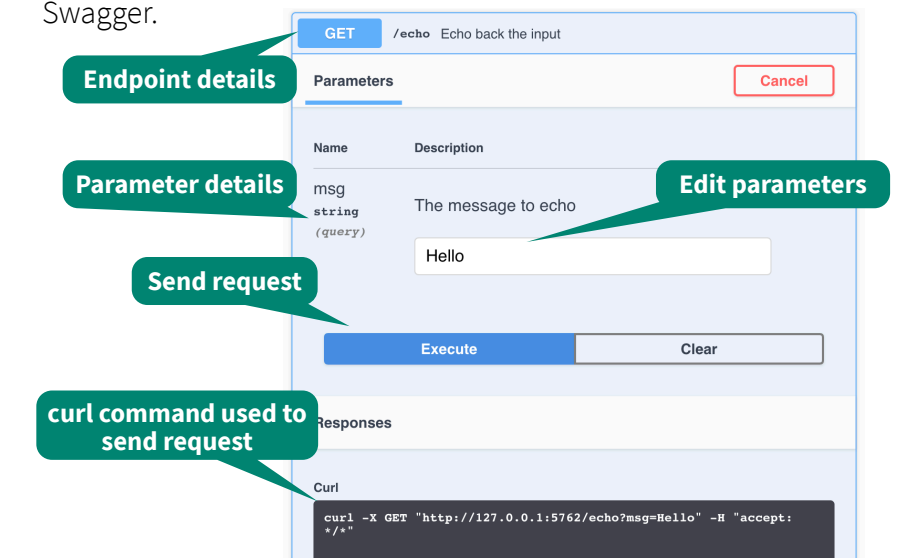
Swagger.

GET /echo Echo back the input

Endpoint details

Parameters

Cancel

Name Description

Parameter details

msg
string
(query)

The message to echo

Edit parameters

Hello

Send request

Execute

Clear

curl command used to send request

Responses

Curl

curl -X GET "http://127.0.0.1:5762/echo?msg=Hello" -H "accept: */*"